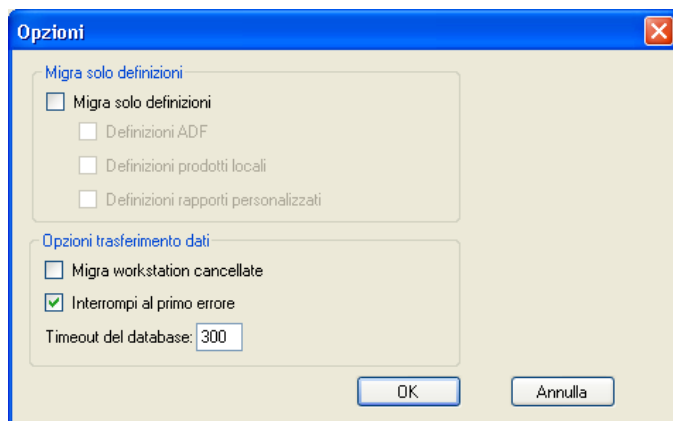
Opzioni

Migra solo definizioni

Migra solo definizioni

Definizioni ADF

Definizioni prodotti locali

Definizioni rapporti personalizzati

Opzioni trasferimento dati

Migra workstation cancellate

Interrompi al primo errore

Timeout del database: 300

OK

Annulla